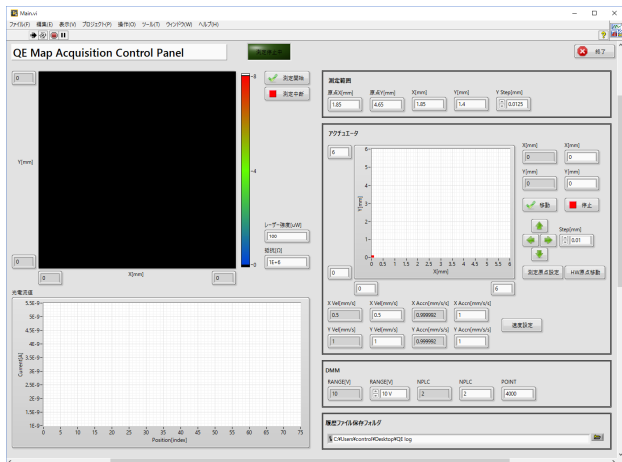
Main.vi

ファイル(F) 編集(E) 表示(V) プロジェクト(P) 操作(O) ツール(T) ウィンドウ(W) ヘルプ(H)

QE Map Acquisition Control Panel

測定停止

終了

0

8

測定開始

測定中断

Y[mm]

4

0

レーザー強度[uW]

100

抵抗[Ω]

1E+6

0

X[mm]

0

光電流値

5.5E-9
5E-9
4.5E-9
4E-9
3.5E-9
3E-9
2.5E-9
2E-9
1.5E-9
1E-9

Current[A]

0 5 10 15 20 25 30 35 40 45 50 55 60 65 70 75

Position[index]

測定範囲

| 原点X[mm] | 原点Y[mm] | X[mm] | Y[mm] | Y Step[mm] |
|---|---|---|---|---|
| 1.65 | 4.65 | 1.05 | 1.4 | 0.0125 |

アクチュエータ

6

6
5
4
3
2
1
0

Y[mm]

0 0.5 1 1.5 2 2.5 3 3.5 4 4.5 5 5.5 6

X[mm]

0

0

6

X[mm] X[mm]

0 0

Y[mm] Y[mm]

0 0

移動

停止

Step[mm]

0.01

測定原点設定

HW原点移動

| X Vel[mm/s] | X Vel[mm/s] | X Accn[mm/s/s] | X Accn[mm/s/s] |
|---|---|---|---|
| 0.5 | 0.5 | 0.999992 | 1 |
| Y Vel[mm/s] | Y Vel[mm/s] | Y Accn[mm/s/s] | Y Accn[mm/s/s] |
| 1 | 1 | 0.999992 | 1 |

速度設定

DMM

| RANGE[V] | RANGE[V] | NPLC | NPLC | POINT |
|---|---|---|---|---|
| 10 | 10 V | 2 | 2 | 4000 |

履歴ファイル保存フォルダ

C:¥Users¥control¥Desktop¥QE log